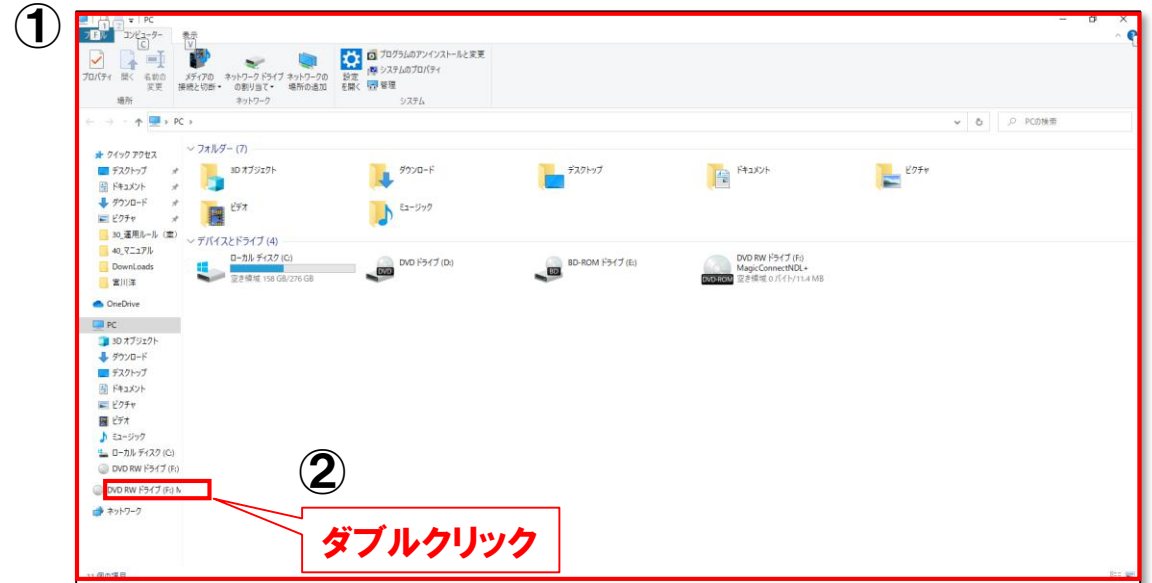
①

PC

ファイル コンピューター 表示

F C V

プロパティ 開く 名前の変更 メディアの接続と切断 ネットワークドライブの割り当て ネットワークの場所の追加 設定を開く プログラムのアンインストールと変更 システムのプロパティ 管理

場所 ネットワーク システム

PC ›

PCの検索

クイック アクセス
デスクトップ
ドキュメント
ダウンロード
ピクチャ
30_運用ルール（案）
40_マニュアル
DownLoads
宮川洋

OneDrive

PC
3D オブジェクト
ダウンロード
デスクトップ
ドキュメント
ピクチャ
ビデオ
ミュージック
ローカル ディスク (C:)
DVD RW ドライブ (F:)

DVD RW ドライブ (F:) M

ネットワーク

フォルダー (7)
3D オブジェクト
ダウンロード
デスクトップ
ドキュメント
ピクチャ
ビデオ
ミュージック

デバイスとドライブ (4)
ローカル ディスク (C:)
空き領域 158 GB/276 GB
DVD ドライブ (D:)
DVD
BD-ROM ドライブ (E:)
BD
DVD RW ドライブ (F:)
MagicConnectNDL+
DVD-ROM
空き領域 0 バイト/11.4 MB

11 個の項目

②

ダブルクリック